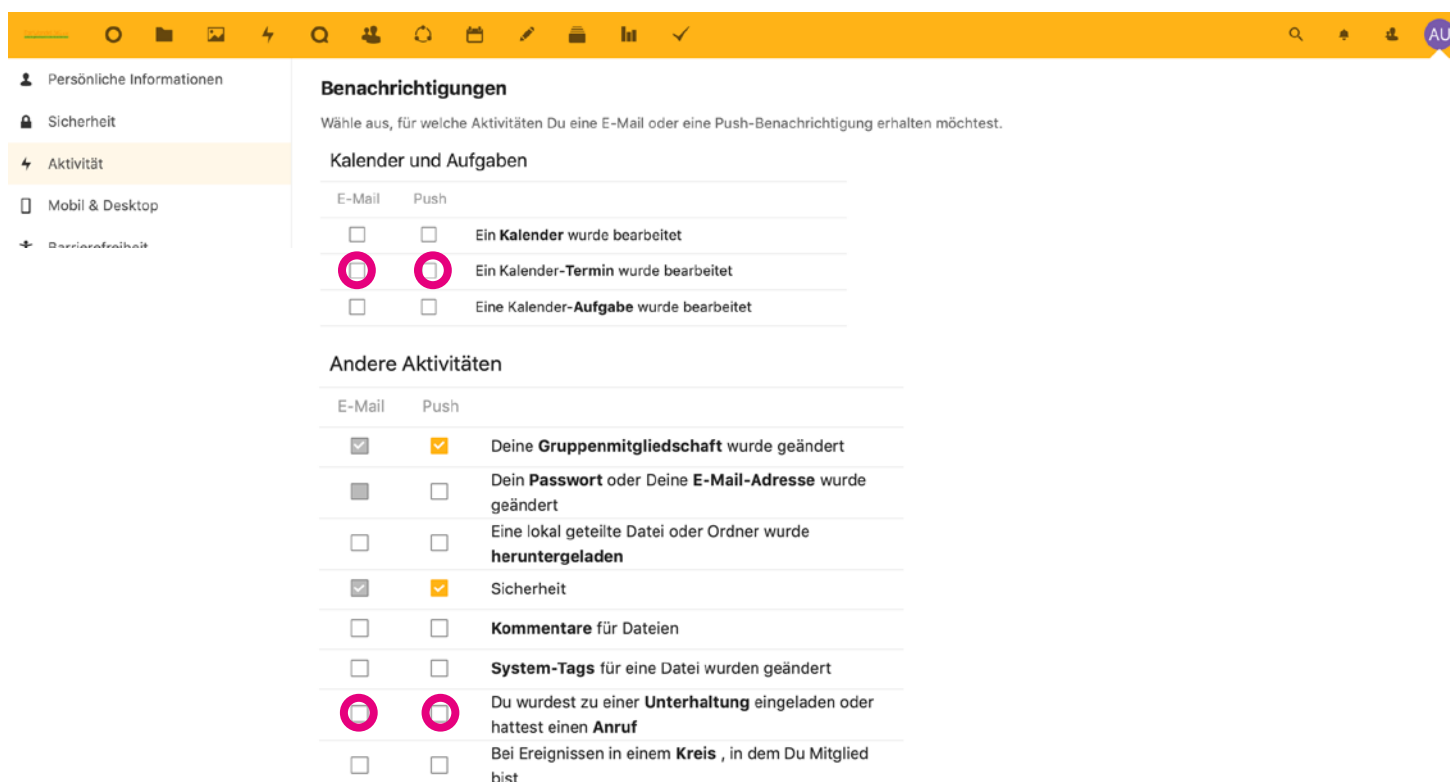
AU

Persönliche Informationen
Sicherheit
Aktivität
Mobil & Desktop
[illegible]

Benachrichtigungen

Wähle aus, für welche Aktivitäten Du eine E-Mail oder eine Push-Benachrichtigung erhalten möchtest.

Kalender und Aufgaben

| E-Mail | Push | |
|---|---|---|
| ☐ | ☐ | Ein **Kalender** wurde bearbeitet |
| ☐ | ☐ | Ein Kalender-**Termin** wurde bearbeitet |
| ☐ | ☐ | Eine Kalender-**Aufgabe** wurde bearbeitet |

Andere Aktivitäten

| E-Mail | Push | |
|---|---|---|
| ☑ | ☑ | Deine **Gruppenmitgliedschaft** wurde geändert |
| ☐ | ☐ | Dein **Passwort** oder Deine **E-Mail-Adresse** wurde geändert |
| ☐ | ☐ | Eine lokal geteilte Datei oder Ordner wurde **heruntergeladen** |
| ☑ | ☑ | Sicherheit |
| ☐ | ☐ | **Kommentare** für Dateien |
| ☐ | ☐ | **System-Tags** für eine Datei wurden geändert |
| ☐ | ☐ | Du wurdest zu einer **Unterhaltung** eingeladen oder hattest einen **Anruf** |
| ☐ | ☐ | Bei Ereignissen in einem **Kreis** , in dem Du Mitglied bist |